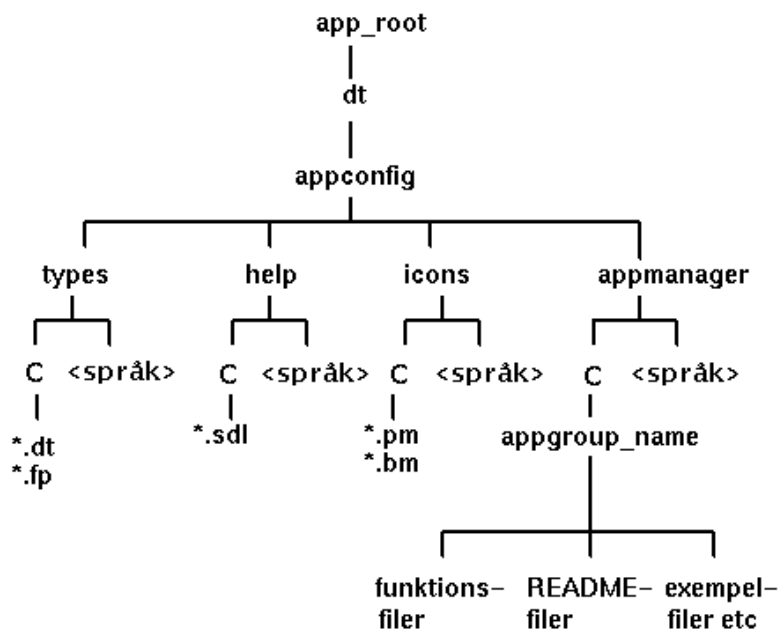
app_root

dt

appconfig

types

help

icons

appmanager

C

<språk>

C

<språk>

C

<språk>

C

<språk>

*.dt
*.fp

*.sdl

*.pm
*.bm

appgroup_name

funktions- filer

README- filer

exempel- filer etc